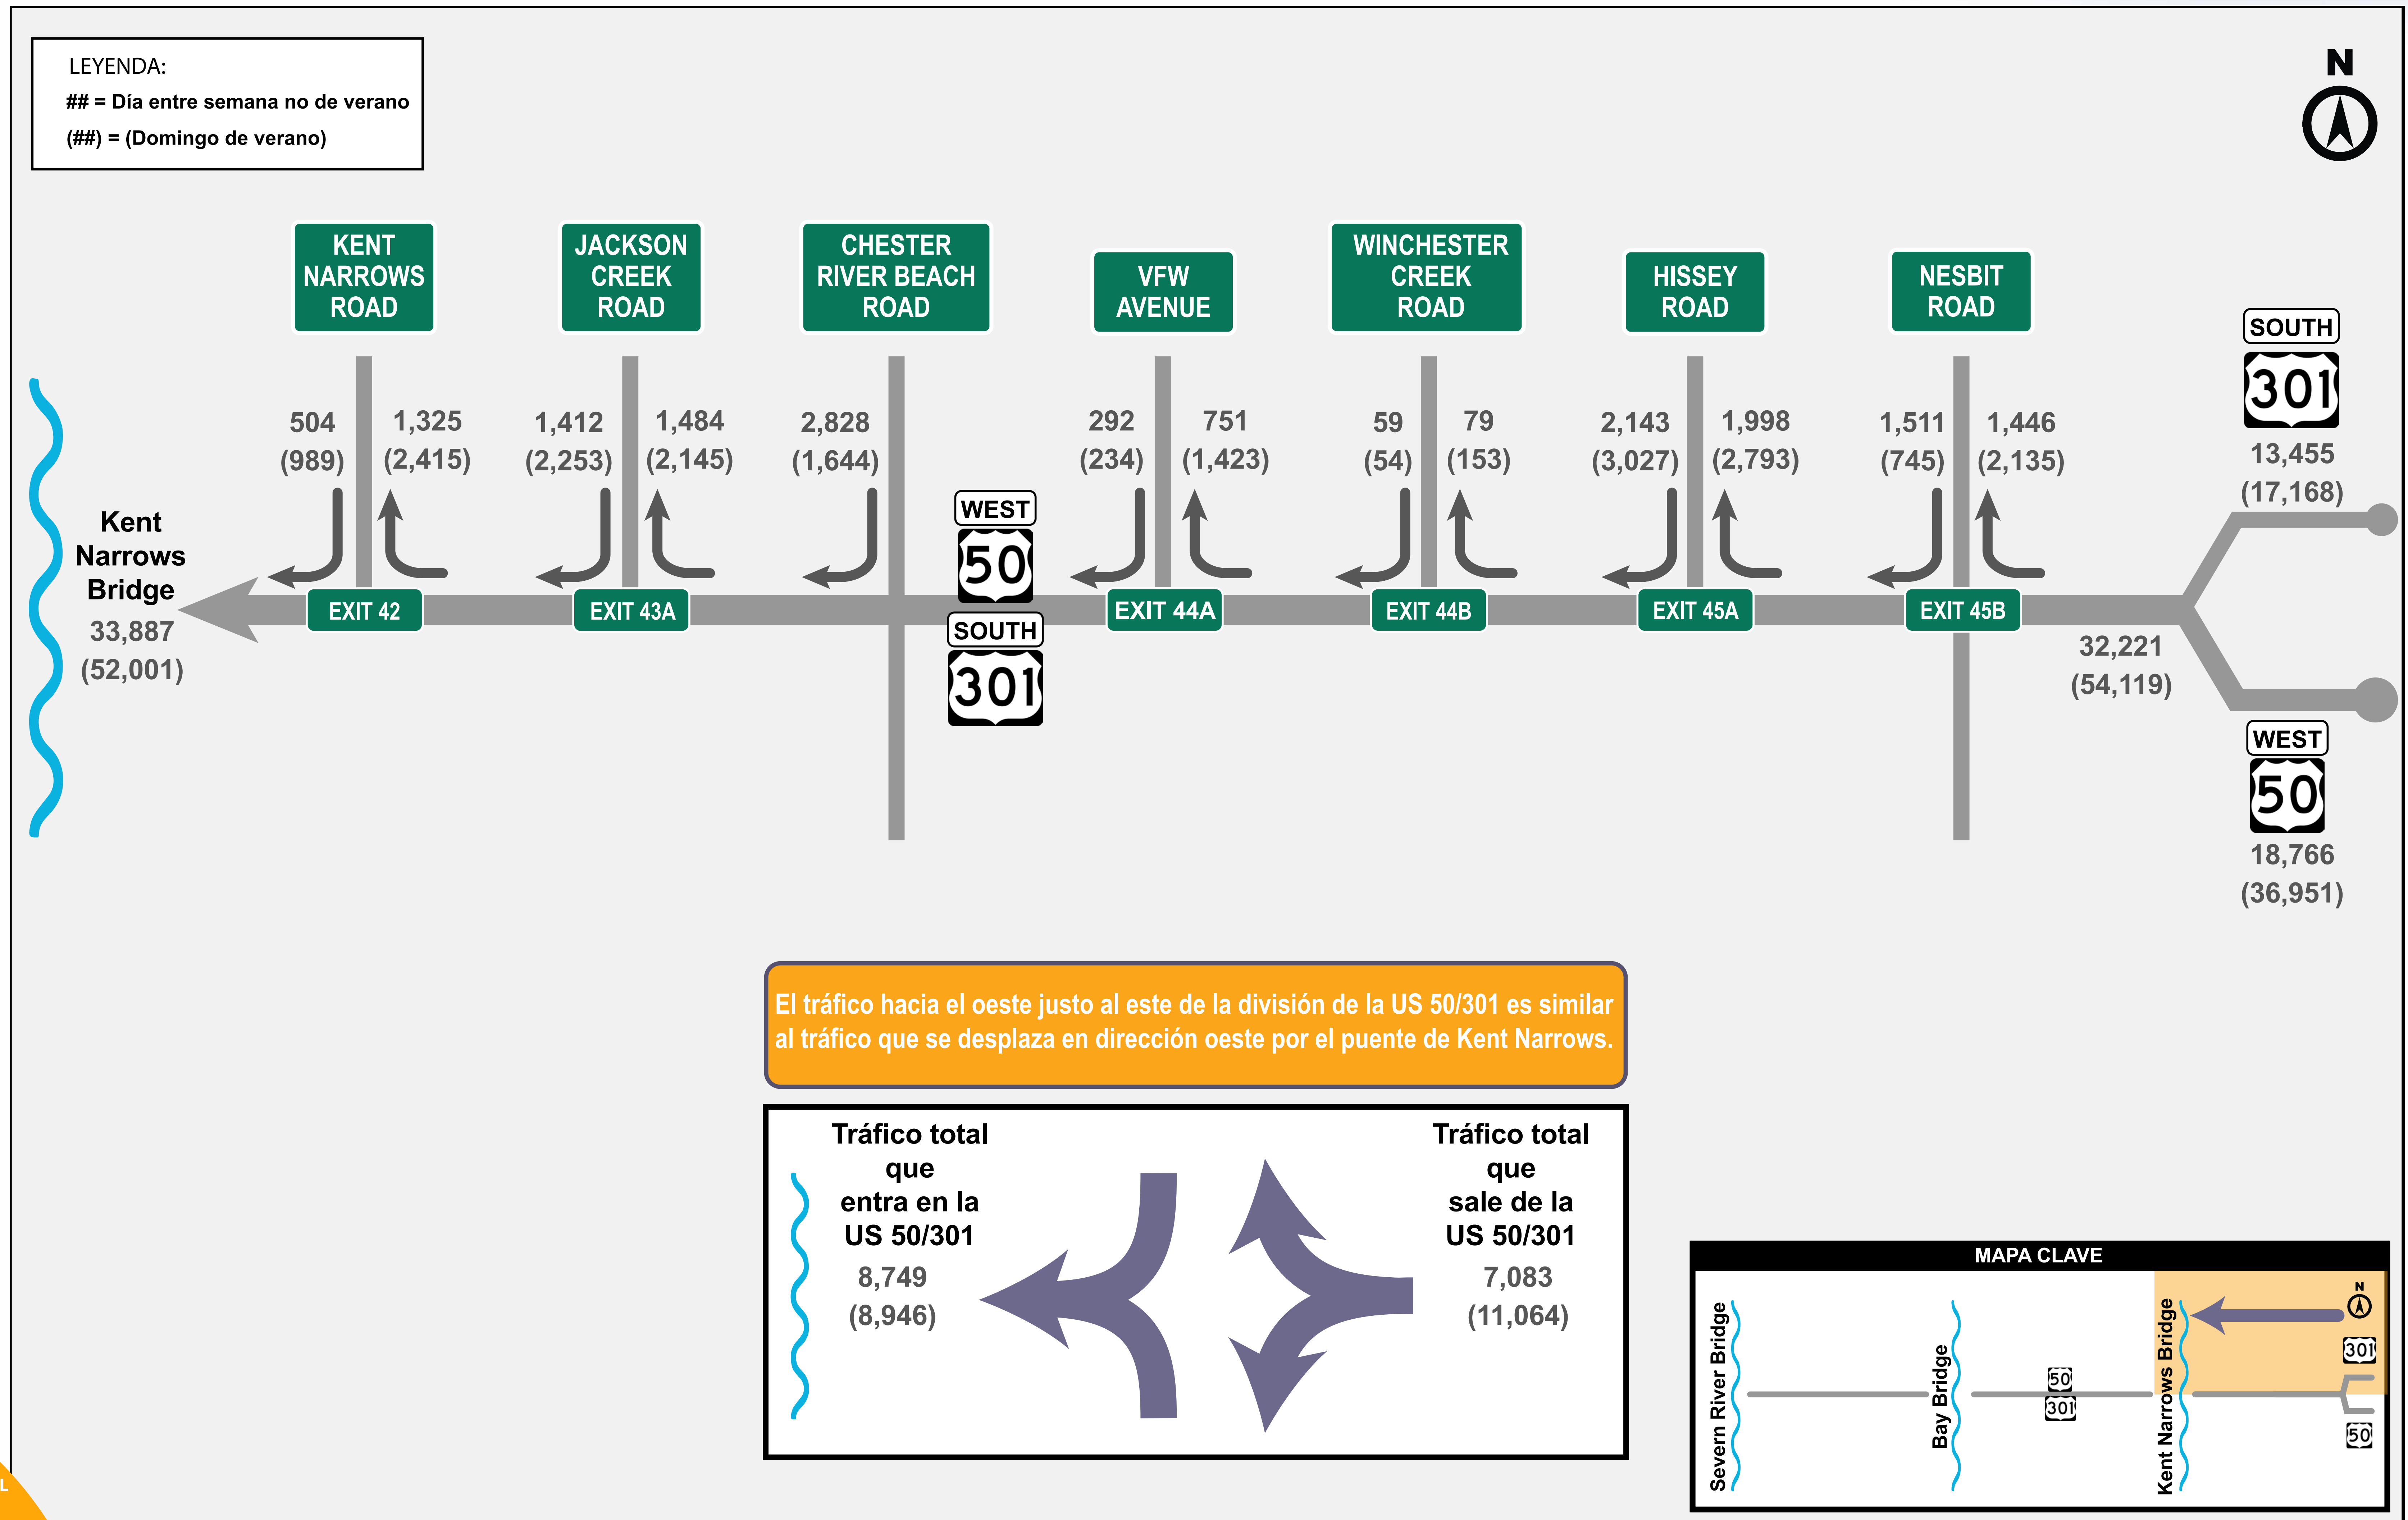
LEYENDA:
## = Día entre semana no de verano
(##) = (Domingo de verano)

N

KENT NARROWS ROAD
JACKSON CREEK ROAD
CHESTER RIVER BEACH ROAD
VFW AVENUE
WINCHESTER CREEK ROAD
HISSEY ROAD
NESBIT ROAD

SOUTH
301
13,455
(17,168)

504
(989)
1,325
(2,415)
1,412
(2,253)
1,484
(2,145)
2,828
(1,644)
292
(234)
751
(1,423)
59
(54)
79
(153)
2,143
(3,027)
1,998
(2,793)
1,511
(745)
1,446
(2,135)

Kent Narrows Bridge
33,887
(52,001)

WEST
50
SOUTH
301

EXIT 42
EXIT 43A
EXIT 44A
EXIT 44B
EXIT 45A
EXIT 45B

32,221
(54,119)

WEST
50
18,766
(36,951)

El tráfico hacia el oeste justo al este de la división de la US 50/301 es similar al tráfico que se desplaza en dirección oeste por el puente de Kent Narrows.

Tráfico total que entra en la US 50/301
8,749
(8,946)

Tráfico total que sale de la US 50/301
7,083
(11,064)

MAPA CLAVE
Severn River Bridge
Bay Bridge
50
301
Kent Narrows Bridge
N
301
50